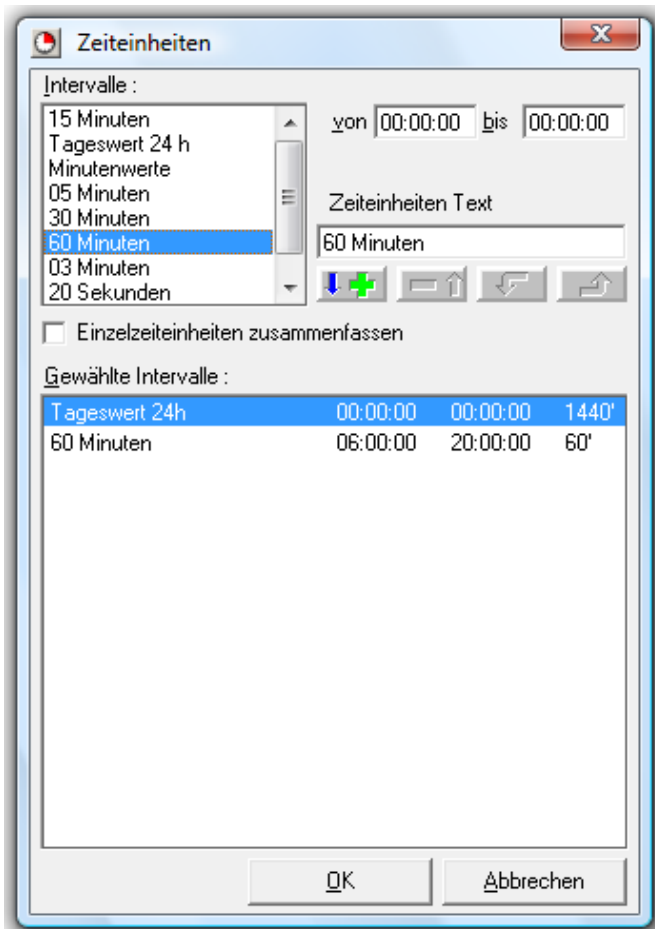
Zeiteinheiten

Intervalle :

15 Minuten
Tageswert 24 h
Minutenwerte
05 Minuten
30 Minuten
60 Minuten
03 Minuten
20 Sekunden

von 00:00:00 bis 00:00:00

Zeiteinheiten Text

60 Minuten

Einzelzeiteinheiten zusammenfassen

Gewählte Intervalle :

| Tageswert 24h | 00:00:00 | 00:00:00 | 1440' |
|---|---|---|---|
| 60 Minuten | 06:00:00 | 20:00:00 | 60' |

OK

Abbrechen